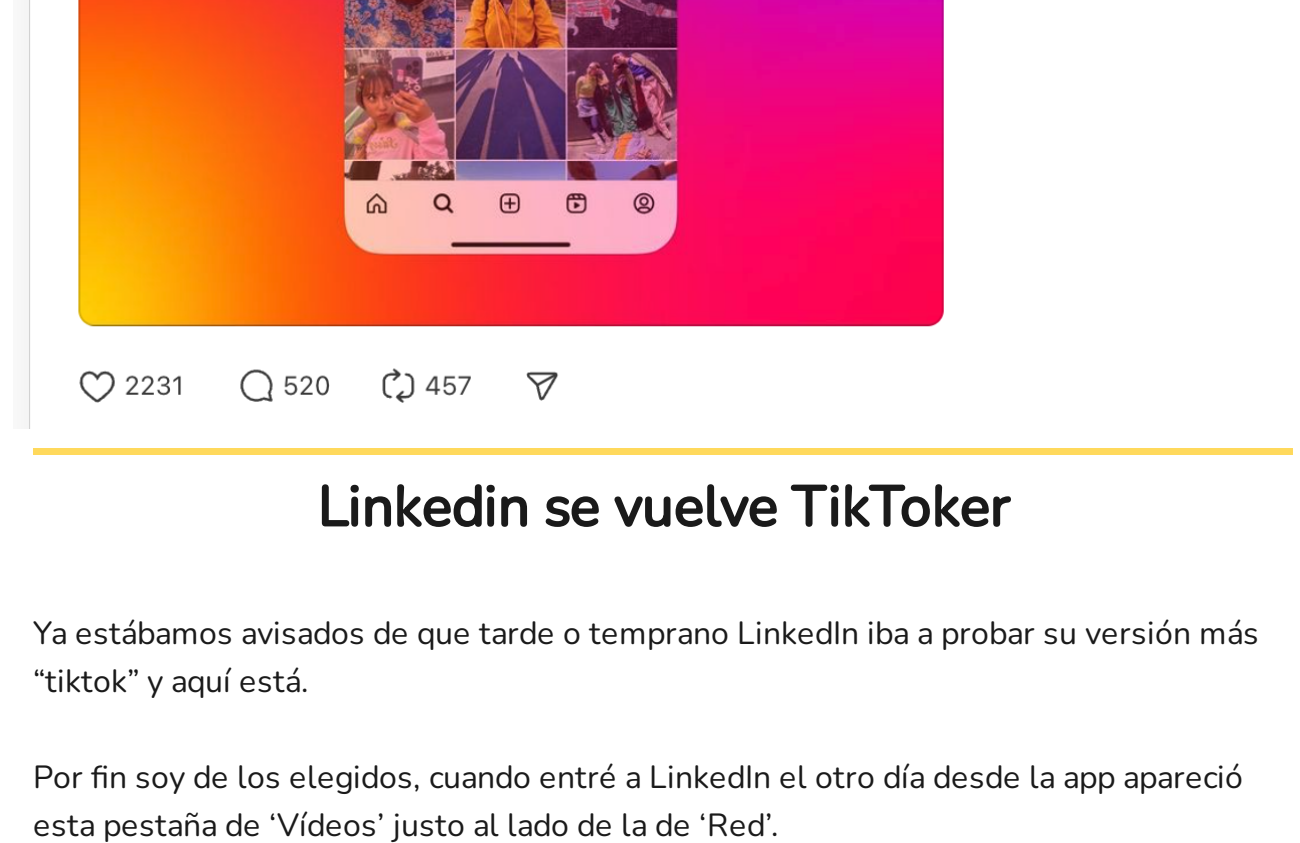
2231 520 457

Linkedin se vuelve TikToker

Ya estábamos avisados de que tarde o temprano LinkedIn iba a probar su versión más “tiktok” y aquí está.

Por fin soy de los elegidos, cuando entré a LinkedIn el otro día desde la app apareció esta pestaña de ‘Vídeos’ justo al lado de la de ‘Red’.